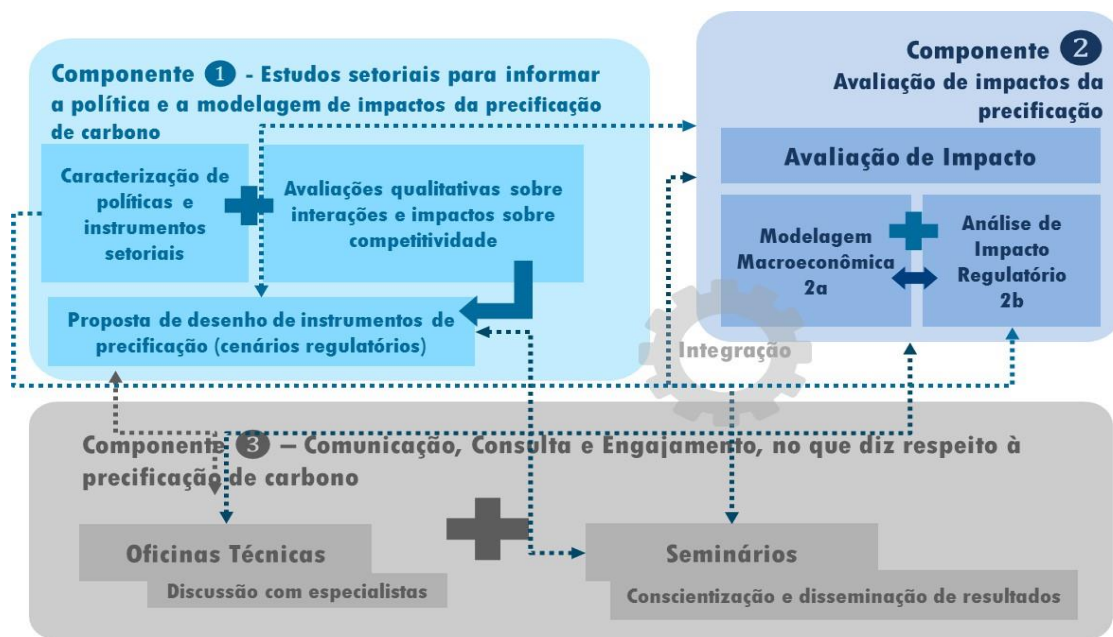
Componente 1 - Estudos setoriais para informar a política e a modelagem de impactos da precificação de carbono

Caracterização de políticas e instrumentos setoriais

Avaliações qualitativas sobre interações e impactos sobre competitividade

Proposta de desenho de instrumentos de precificação (cenários regulatórios)

Componente 2
Avaliação de impactos da precificação

Avaliação de Impacto

Modelagem Macroeconômica 2a

Análise de Impacto Regulatório 2b

Integração

Componente 3 – Comunicação, Consulta e Engajamento, no que diz respeito à precificação de carbono

Oficinas Técnicas
Discussão com especialistas

Seminários
Conscientização e disseminação de resultados